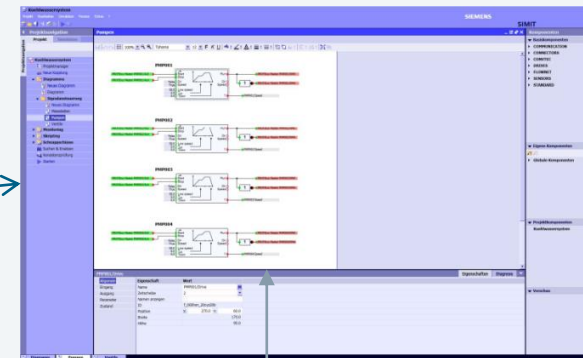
SIEMENS
SIMIT

Projektnavigation
Pumpen
Komponenten

PMP001
PMP002
PMP003
PMP004

Basiskomponenten
COMMUNICATION
CONNECTORS
CONTROL
DRIVES
ELEMENT
SENSORS
STANDARD

Eigene Komponenten
Globale Komponenten

Projektkomponenten

Vorschau

Eigenschaften
Diagnose

Eigenschaft
Wert
Name
Zeitscheibe
Namen anzeigen
ID
Position
Breite
Höhe